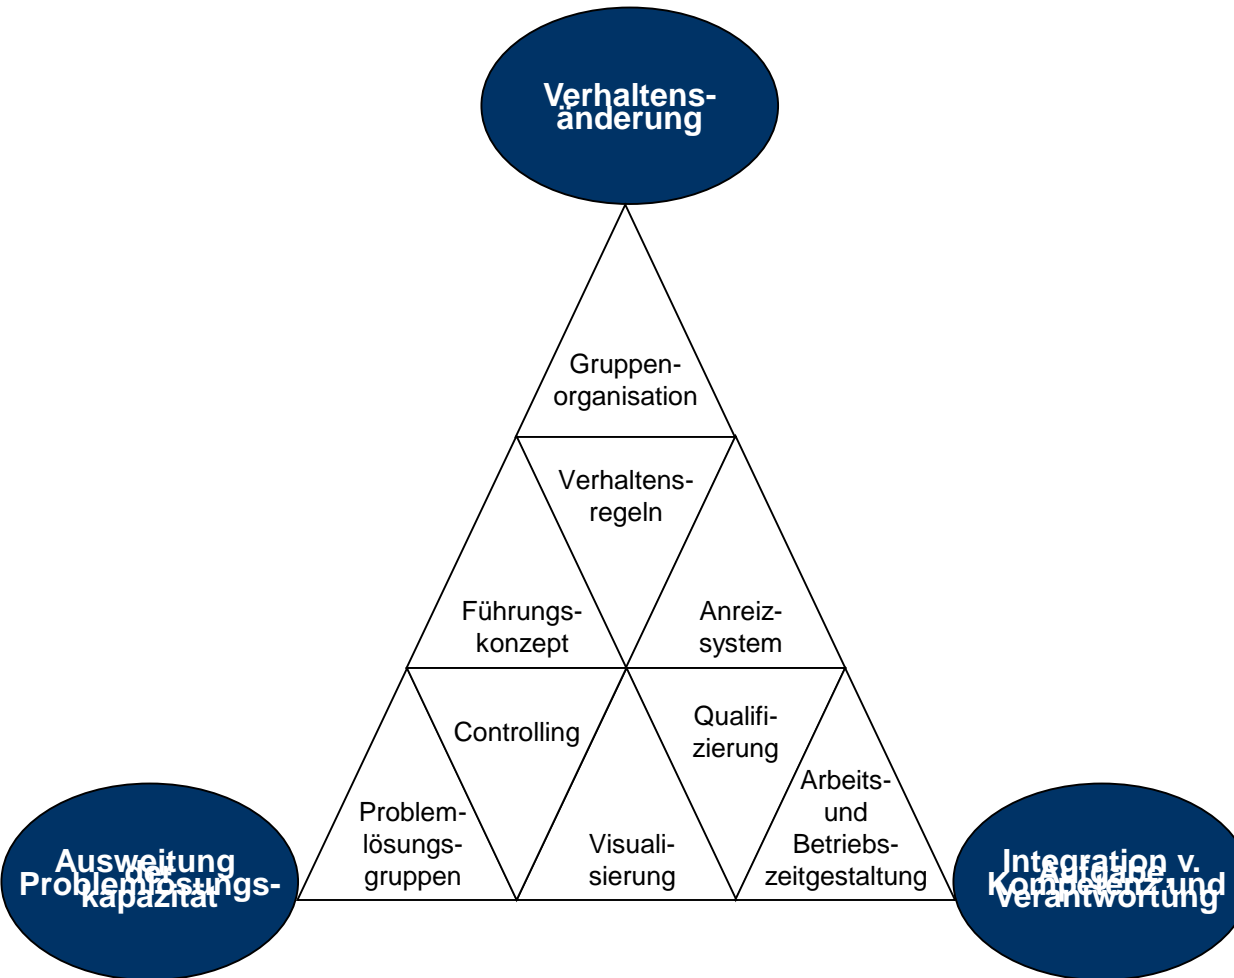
Verhaltensänderung

Gruppenorganisation

Verhaltensregeln

Führungskonzept

Anreizsystem

Controlling

Qualifizierung

Arbeits- und Betriebszeitgestaltung

Problemlösungsgruppen

Visualisierung

Ausweitung der Problemlösungskapazität

Integration v. Aufgabe, Kompetenz und Verantwortung